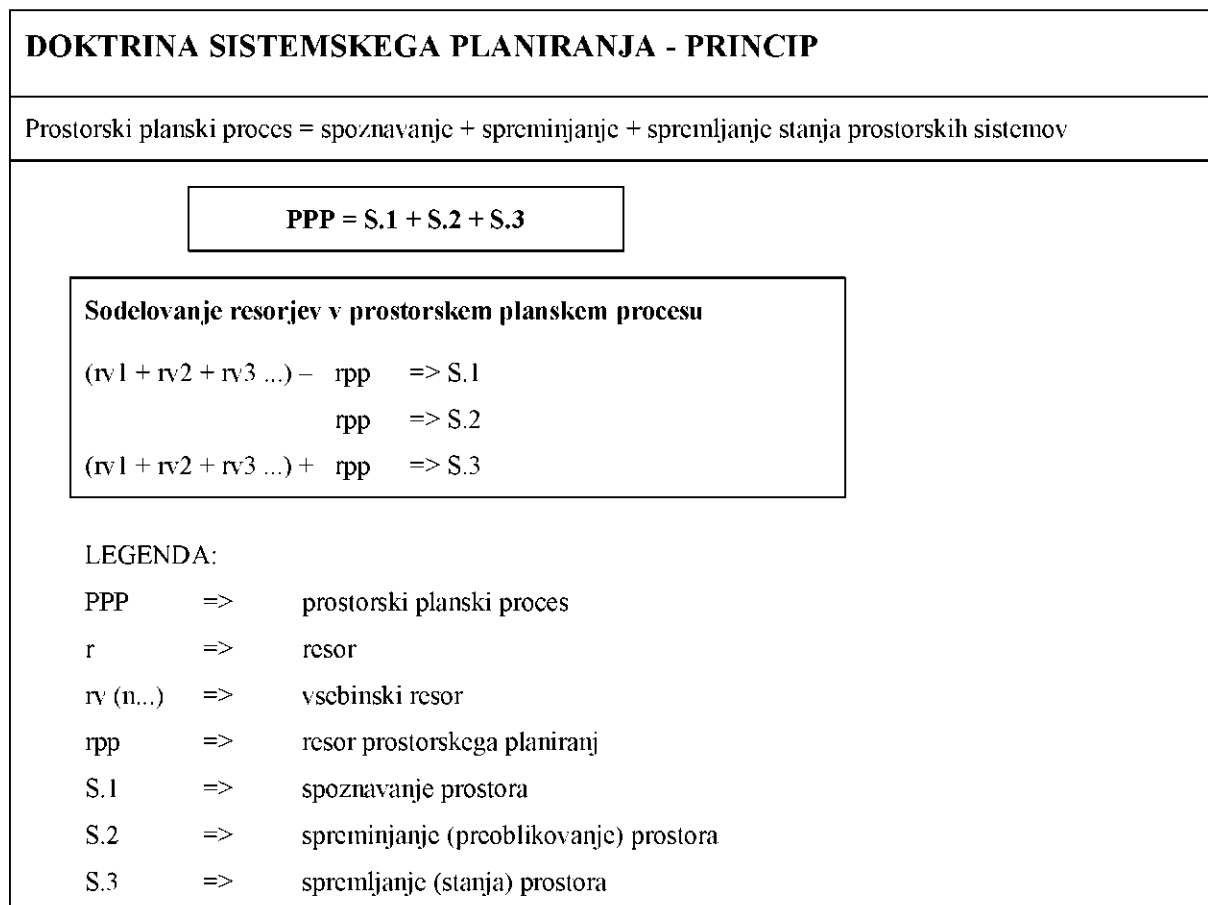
DOKTRINA SISTEMSKEGA PLANIRANJA - PRINCIP

Prostorski planski proces = spoznavanje + spreminjanje + spremljanje stanja prostorskih sistemov

PPP = S.1 + S.2 + S.3

Sodelovanje resorjev v prostorskem planskem procesu

(rv1 + rv2 + rv3 ...) – rpp => S.1

rpp => S.2

(rv1 + rv2 + rv3 ...) + rpp => S.3

LEGENDA:

| | | |
|---|---|---|
| PPP | => | prostorski planski proces |
| r | => | resor |
| rv (n...) | => | vsebinski resor |
| rpp | => | resor prostorskega planiranj |
| S.1 | => | spoznavanje prostora |
| S.2 | => | spreminjanje (preoblikovanje) prostora |
| S.3 | => | spremljanje (stanja) prostora |